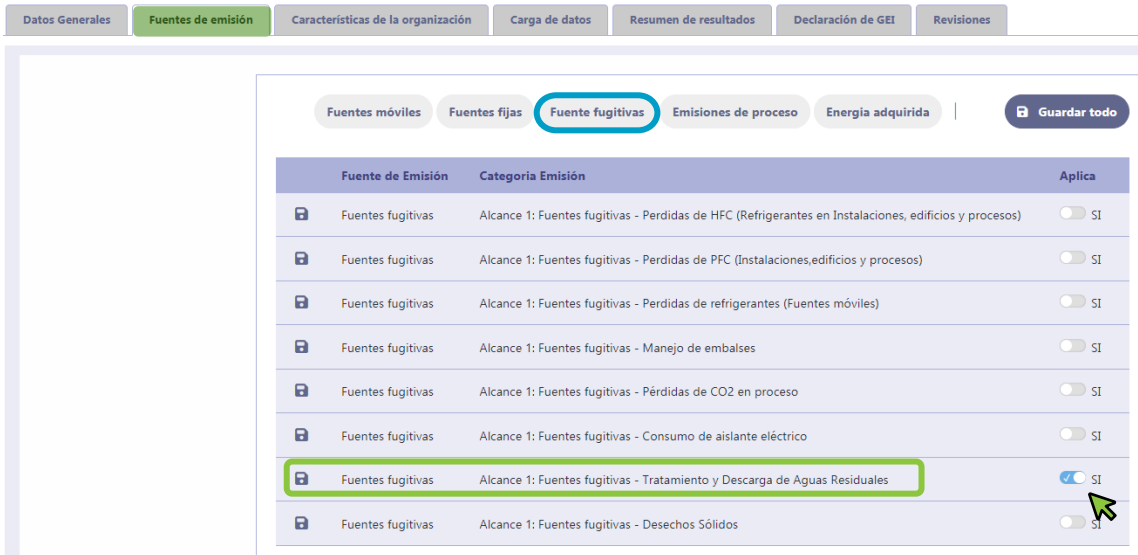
Datos Generales | Fuentes de emisión | Características de la organización | Carga de datos | Resumen de resultados | Declaración de GEI | Revisiones

Fuentes móviles | Fuentes fijas | Fuente fugitivas | Emisiones de proceso | Energia adquirida

Guardar todo

| | Fuente de Emisión | Categoria Emisión | Aplica |
|---|---|---|---|
| | Fuentes fugitivas | Alcance 1: Fuentes fugitivas - Perdidas de HFC (Refrigerantes en Instalaciones, edificios y procesos) | SI |
| | Fuentes fugitivas | Alcance 1: Fuentes fugitivas - Perdidas de PFC (Instalaciones,edificios y procesos) | SI |
| | Fuentes fugitivas | Alcance 1: Fuentes fugitivas - Perdidas de refrigerantes (Fuentes móviles) | SI |
| | Fuentes fugitivas | Alcance 1: Fuentes fugitivas - Manejo de embalses | SI |
| | Fuentes fugitivas | Alcance 1: Fuentes fugitivas - Pérdidas de CO2 en proceso | SI |
| | Fuentes fugitivas | Alcance 1: Fuentes fugitivas - Consumo de aislante eléctrico | SI |
| | Fuentes fugitivas | Alcance 1: Fuentes fugitivas - Tratamiento y Descarga de Aguas Residuales | SI |
| | Fuentes fugitivas | Alcance 1: Fuentes fugitivas - Desechos Sólidos | SI |